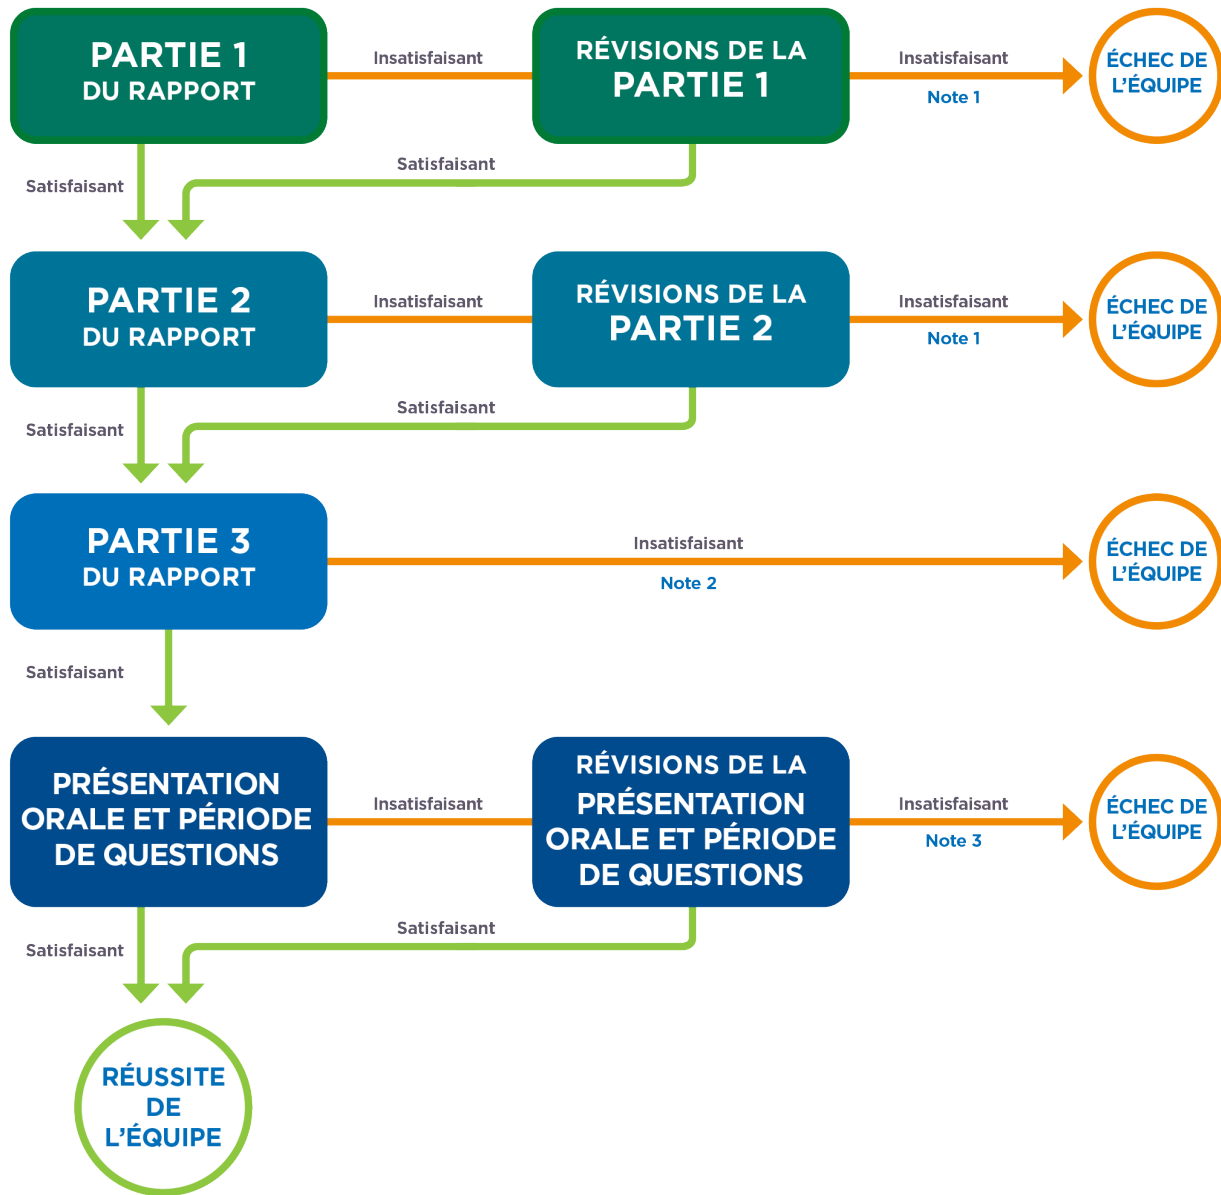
PARTIE 1
DU RAPPORT

Insatisfaisant

RÉVISIONS DE LA
PARTIE 1

Insatisfaisant
Note 1

ÉCHEC DE
L'ÉQUIPE

Satisfaisant

Satisfaisant

PARTIE 2
DU RAPPORT

Insatisfaisant

RÉVISIONS DE LA
PARTIE 2

Insatisfaisant
Note 1

ÉCHEC DE
L'ÉQUIPE

Satisfaisant

Satisfaisant

PARTIE 3
DU RAPPORT

Insatisfaisant
Note 2

ÉCHEC DE
L'ÉQUIPE

Satisfaisant

PRÉSENTATION
ORALE ET PÉRIODE
DE QUESTIONS

Insatisfaisant

RÉVISIONS DE LA
PRÉSENTATION
ORALE ET PÉRIODE
DE QUESTIONS

Insatisfaisant
Note 3

ÉCHEC DE
L'ÉQUIPE

Satisfaisant

Satisfaisant

RÉUSSITE
DE
L'ÉQUIPE